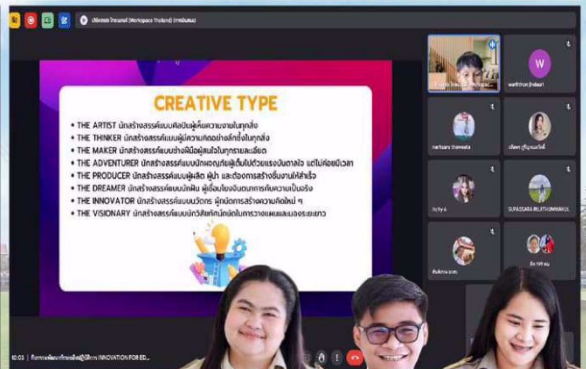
CREATIVE TYPE

• THE ARTIST นักสร้างสรรค์แบบศิลปินผู้เห็นความงามในทุกสิ่ง
• THE THINKER นักสร้างสรรค์แบบผู้มีความคิดอย่างลึกซึ้งในทุกสิ่ง
• THE MAKER นักสร้างสรรค์แบบช่างฝีมือผู้สนใจในทุกรายละเอียด
• THE ADVENTURER นักสร้างสรรค์แบบนักผจญภัยผู้เต็มไปด้วยแรงบันดาลใจ แต่ไม่ค่อยมีเวลา
• THE PRODUCER นักสร้างสรรค์แบบผู้ผลิต ผู้นำ และต้องการสร้างชิ้นงานให้สำเร็จ
• THE DREAMER นักสร้างสรรค์แบบนักฝัน ผู้เชื่อมโยงจินตนาการกับความเป็นจริง
• THE INNOVATOR นักสร้างสรรค์แบบนวัตกร ผู้หมั่นสร้างความคิดใหม่ ๆ
• THE VISIONARY นักสร้างสรรค์แบบนักวิสัยทัศน์ผู้มองไกลกว่าแผนและมองระยะยาว

W
SUPASSARA BILLITHUMMAKUL